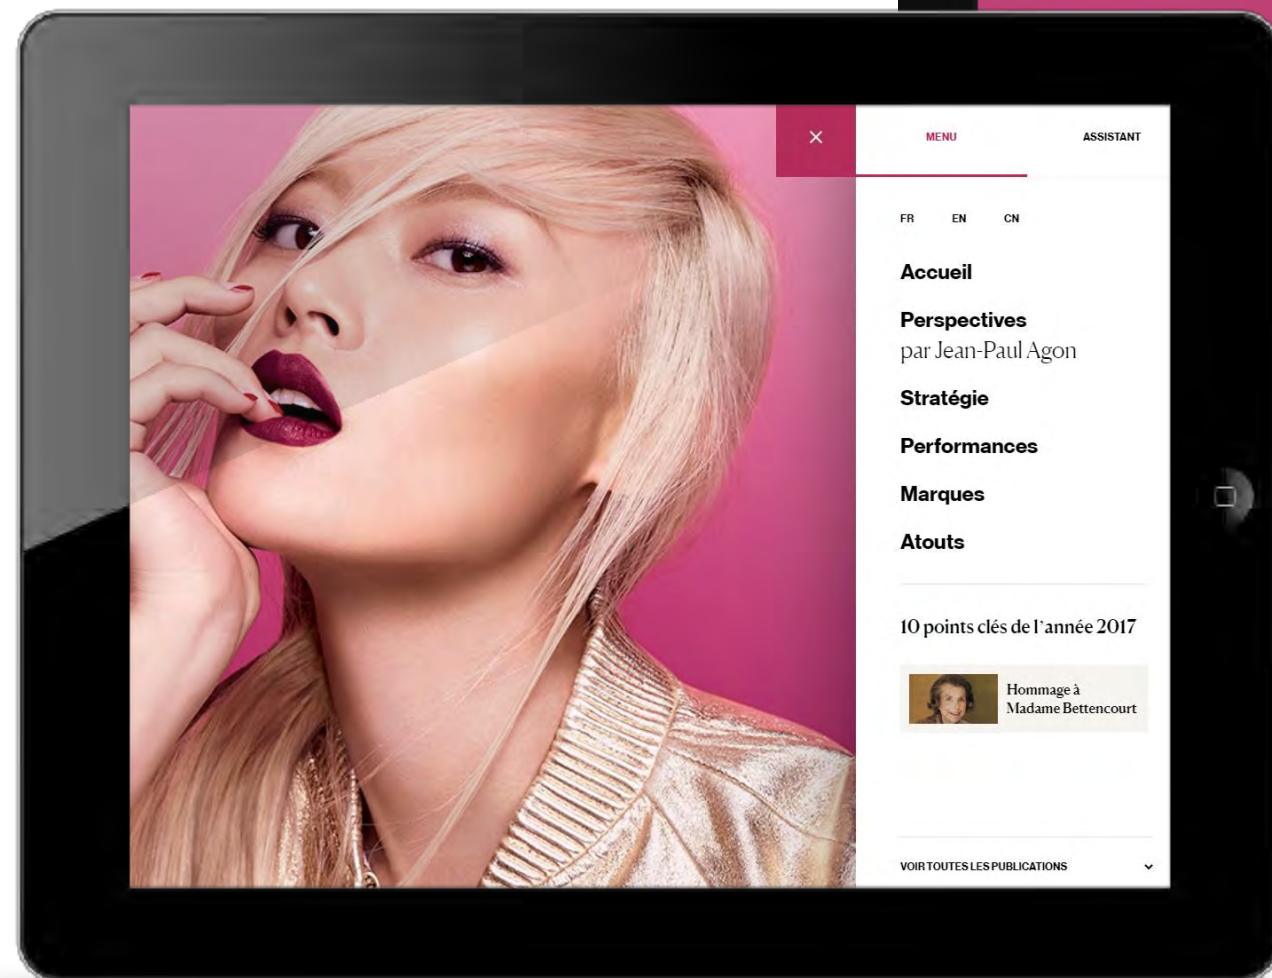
×

MENU

ASSISTANT

FR EN CN

Accueil

Perspectives
par Jean-Paul Agon

Stratégie

Performances

Marques

Atouts

10 points clés de l'année 2017

Hommage à
Madame Bettencourt

VOIR TOUTES LES PUBLICATIONS